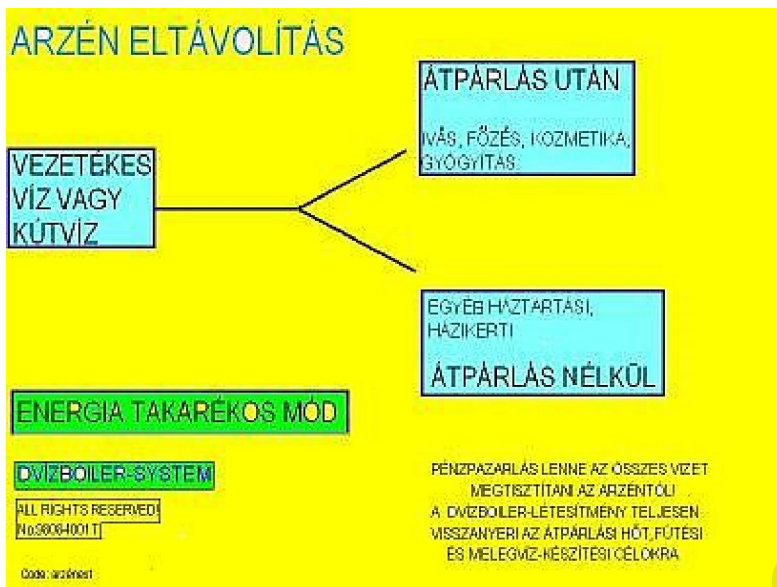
ARZÉN ELTÁVOLÍTÁS

VEZETÉKES VÍZ VAGY KÚTVÍZ

ÁTPÁRLÁS UTÁN

IVÁS, FŐZÉS, KOZMETIKA, GYÓGYÍTÁS.

EGYÉB HÁZTARTÁSI, HÁZIKERTI

ÁTPÁRLÁS NÉLKÜL

ENERGIA TAKARÉKOS MÓD

DVÍZBOILER-SYSTEM

ALL RIGHTS RESERVED! No.36084001T

Code: arzénes1

PÉNZPAZARLÁS LENNE AZ ÖSSZES VIZET MEGTISZTÍTANI AZ ARZÉNTÓL! A DVÍZBOILER-LÉTESÍTMÉNY TELJESEN VISSZANYERI AZ ÁTPÁRLÁSI HŐT,FŰTÉSI ÉS MELEGVÍZ-KÉSZÍTÉSI CÉLOKRA.